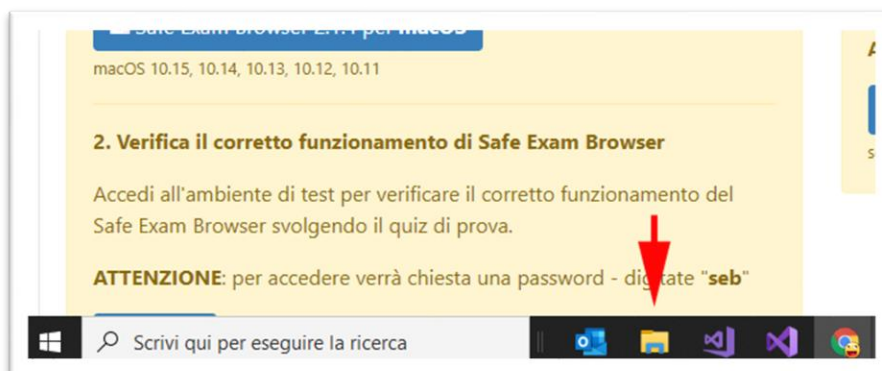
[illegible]

macOS 10.15, 10.14, 10.13, 10.12, 10.11

**2. Verifica il corretto funzionamento di Safe Exam Browser**

Accedi all'ambiente di test per verificare il corretto funzionamento del Safe Exam Browser svolgendo il quiz di prova.

**ATTENZIONE**: per accedere verrà chiesta una password - digitate "**seb**"

A

s

Scrivi qui per eseguire la ricerca